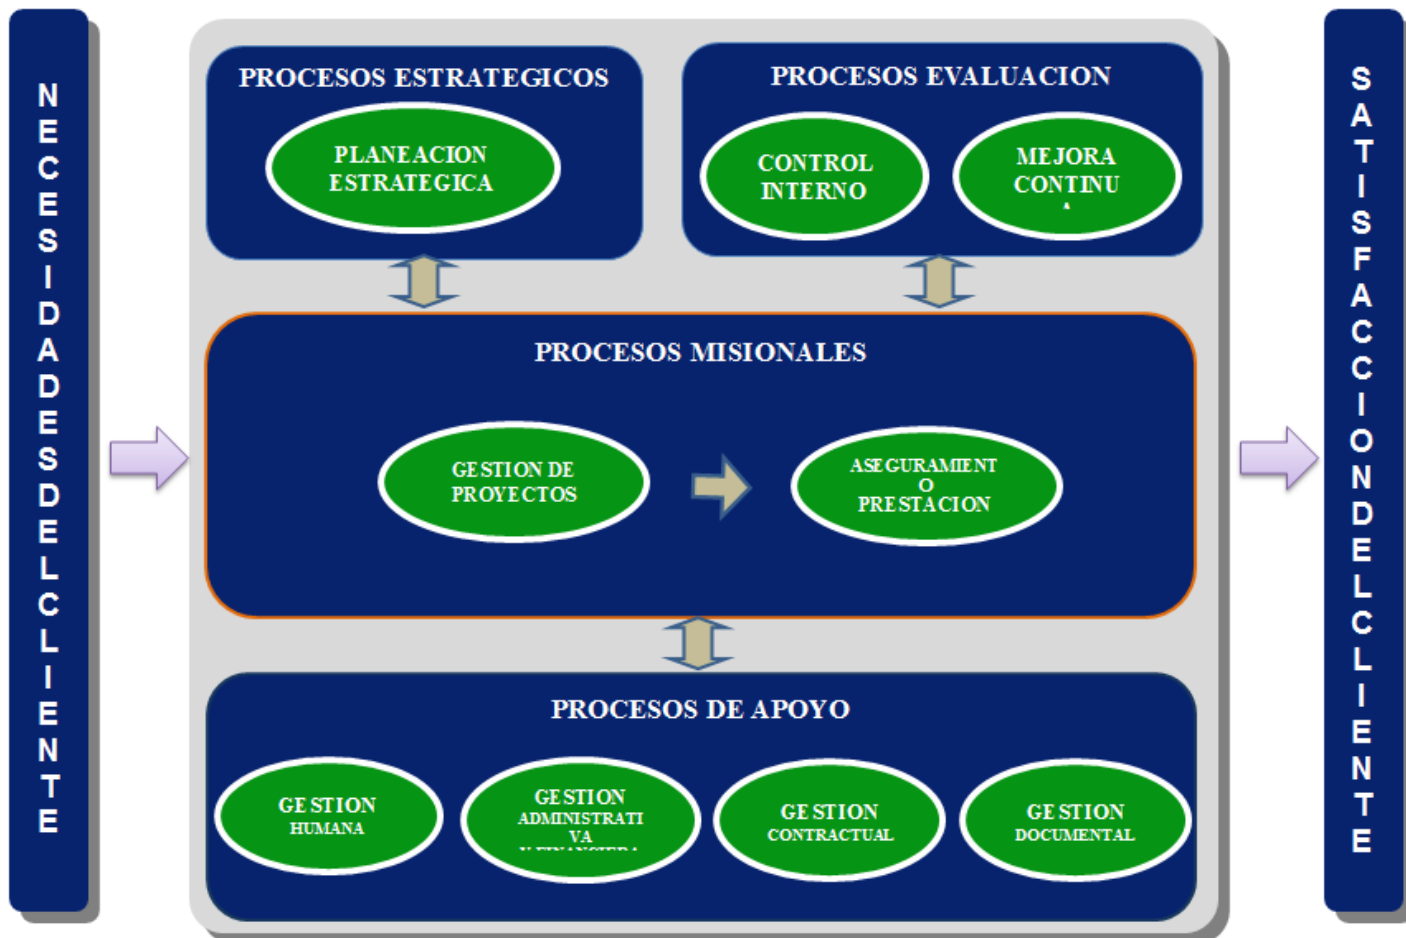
NECESIDADESDELCLIENTE

PROCESOS ESTRATEGICOS

PLANEACION ESTRATEGICA

PROCESOS EVALUACION

CONTROL INTERNO

MEJORA CONTINU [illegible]

PROCESOS MISIONALES

GESTION DE PROYECTOS

ASEGURAMIENT O PRESTACION

PROCESOS DE APOYO

GESTION HUMANA

GESTION ADMINISTRATI VA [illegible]

GESTION CONTRACTUAL

GESTION DOCUMENTAL

SATISFACCIONDELCLIENTE